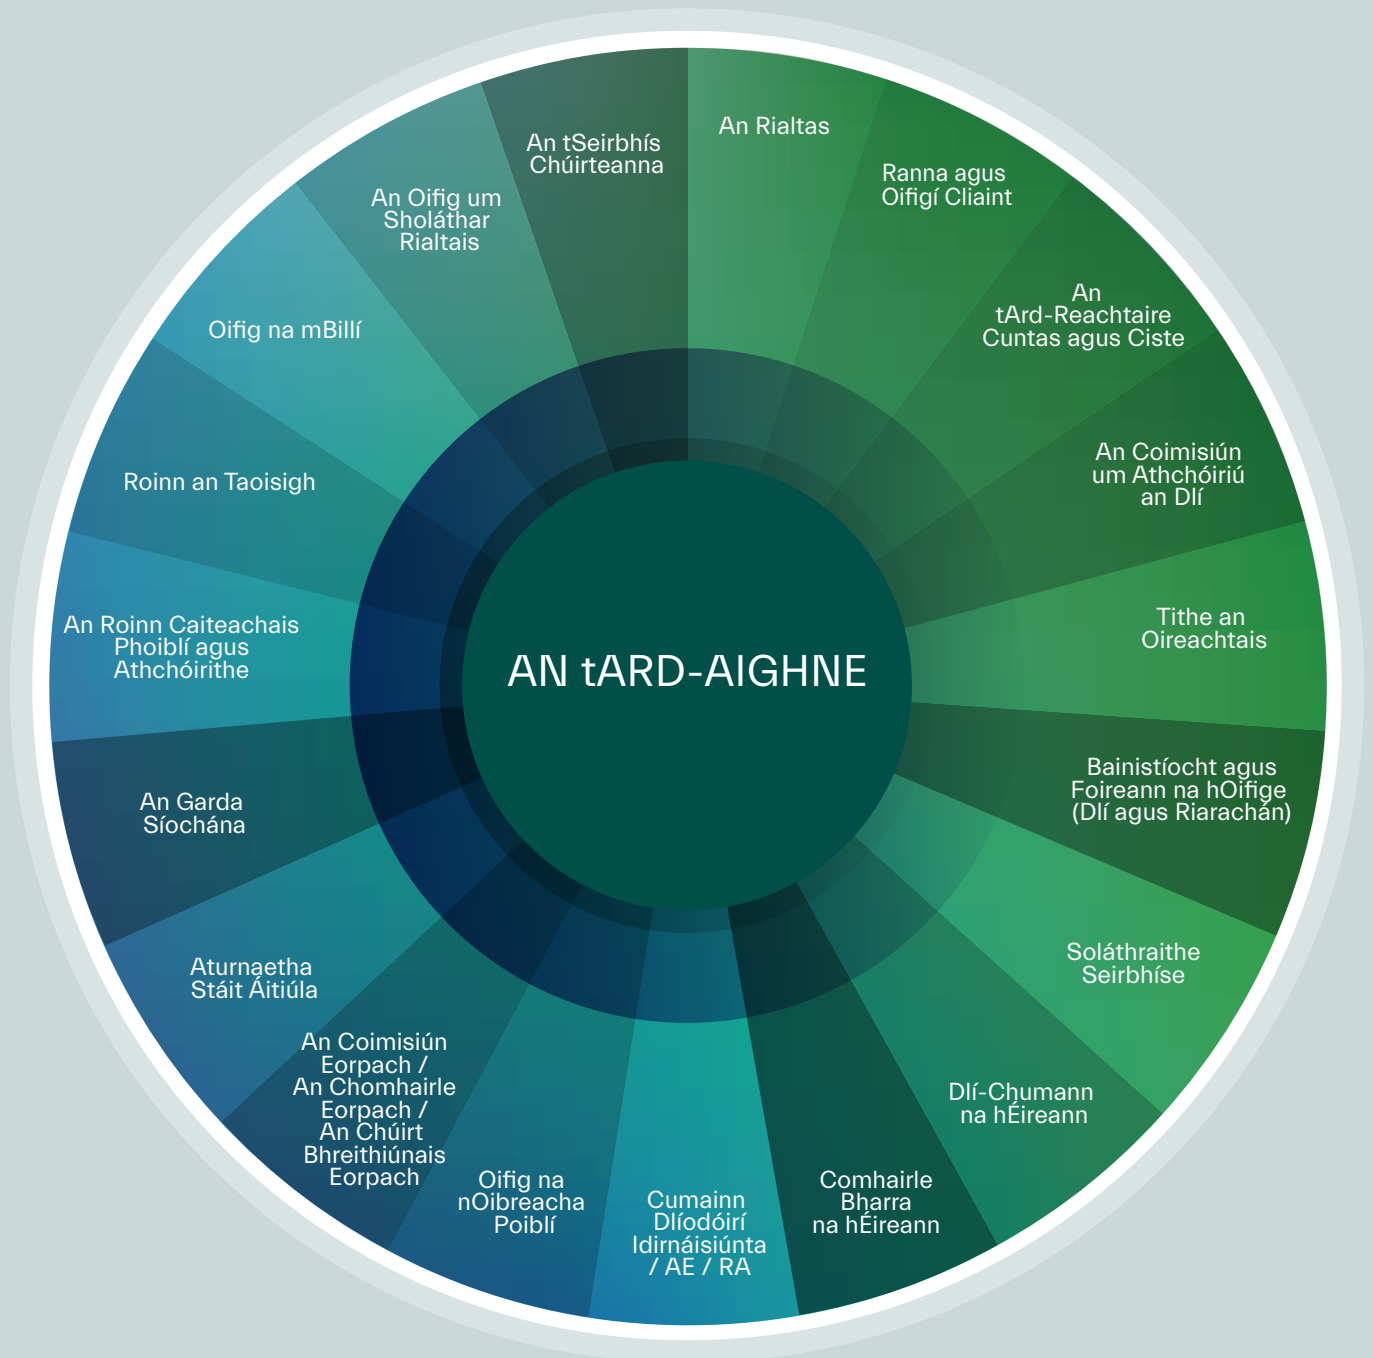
AN tARD-AIGHNE

An Rialtas

Ranna agus Oifigí Cliaint

An tArd-Reachtaire Cuntas agus Ciste

An Coimisiún um Athchóiriú an Dlí

Tithe an Oireachtais

Bainistíocht agus Foireann na hOifige (Dlí agus Riarachán)

Soláthraithe Seirbhíse

Dlí-Chumann na hÉireann

Comhairle Bharra na hÉireann

Cumainn Dlíodóirí Idirnáisiúnta / AE / RA

Oifig na nOibreacha Poiblí

An Coimisiún Eorpach / An Chomhairle Eorpach / An Chúirt Bhreithiúnais Eorpach

Aturnaetha Stáit Áitiúla

An Garda Síochána

An Roinn Caiteachais Phoiblí agus Athchóirithe

Roinn an Taoisigh

Oifig na mBillí

An Oifig um Sholáthar Rialtais

An tSeirbhís Chúirteanna